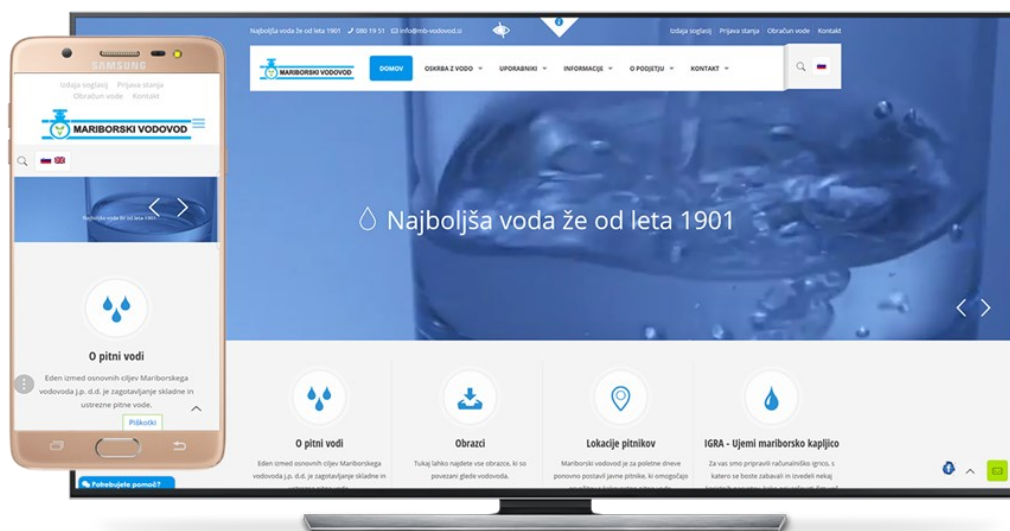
SAMSUNG

Izdaja soglasij Prijava stanja Obračun vode Kontakt

MARIBORSKI VODOVOD

Najboljša voda že od leta 1901

O pitni vodi

Eden izmed osnovnih ciljev Mariborskega vodovoda j.p. d.d. je zagotavljanje skladne in ustrezne pitne vode.

Piškotki

Potrebujete pomoč?

Najboljša voda že od leta 1901 080 19 51 info@mb-vodovod.si

Izdaja soglasij Prijava stanja Obračun vode Kontakt

MARIBORSKI VODOVOD

DOMOV OSKRBA Z VODO UPORABNIKI INFORMACIJE O PODJETJU KONTAKT

Najboljša voda že od leta 1901

O pitni vodi

Eden izmed osnovnih ciljev Mariborskega vodovoda j.p. d.d. je zagotavljanje skladne in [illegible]

Obrazci

Tukaj lahko najdete vse obrazce, ki so povezani glede vodovoda.

Lokacije pitnikov

Mariborski vodovod je za poletne dneve ponovno postavil javne pitnike, ki omogočajo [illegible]

IGRA - Ujemi mariborsko kapljico

Za vas smo pripravili računalniško igrico, s katero se boste zabavali in izvedeli nekaj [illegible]